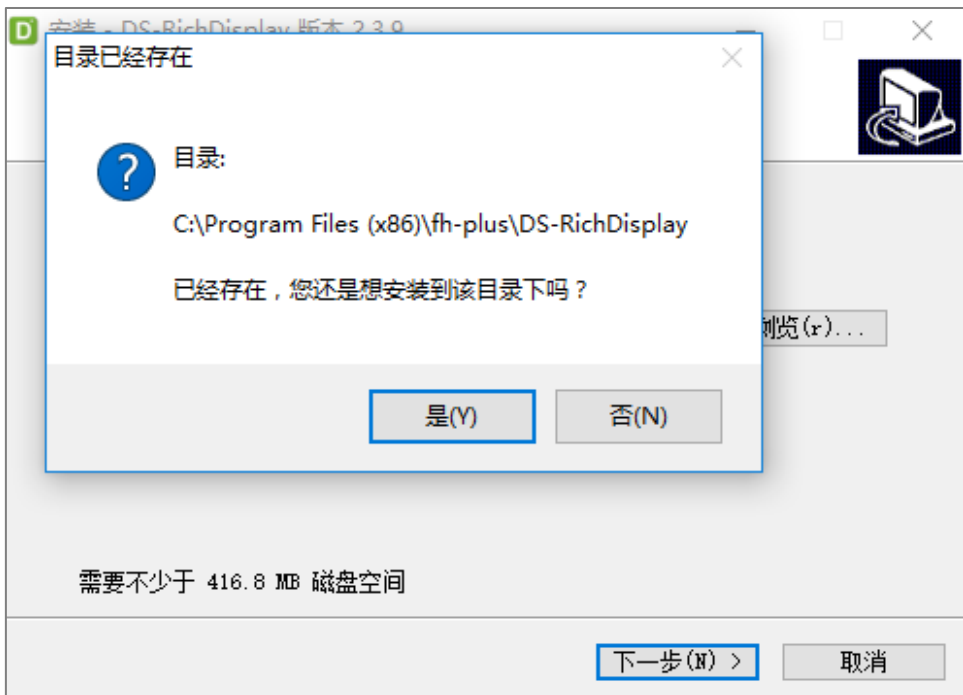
D 安装 - DS-RichDisplay 版本 2.3.9

目录已经存在

目录:

C:\Program Files (x86)\fh-plus\DS-RichDisplay

已经存在，您还是想安装到该目录下吗？

是(Y)

否(N)

浏览(r)...

需要不少于 416.8 MB 磁盘空间

下一步(N) >

取消